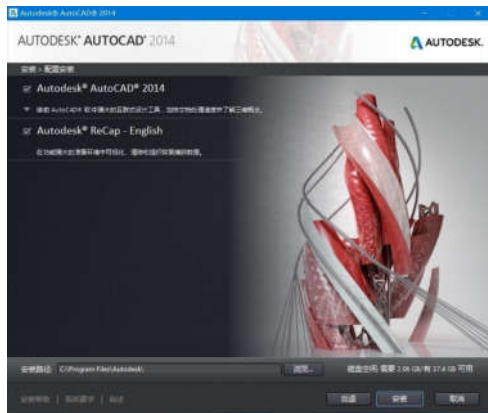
Autodesk® AutoCAD® 2014

AUTODESK® AUTOCAD® 2014

AUTODESK.

安装 > 配置安装

Autodesk® AutoCAD® 2014

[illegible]

Autodesk® ReCap - English

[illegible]

安装路径: C:\Program Files\Autodesk\

浏览...

磁盘空间: 需要 2.08 GB/有 37.4 GB 可用

安装帮助 | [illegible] | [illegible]

后退

安装

取消